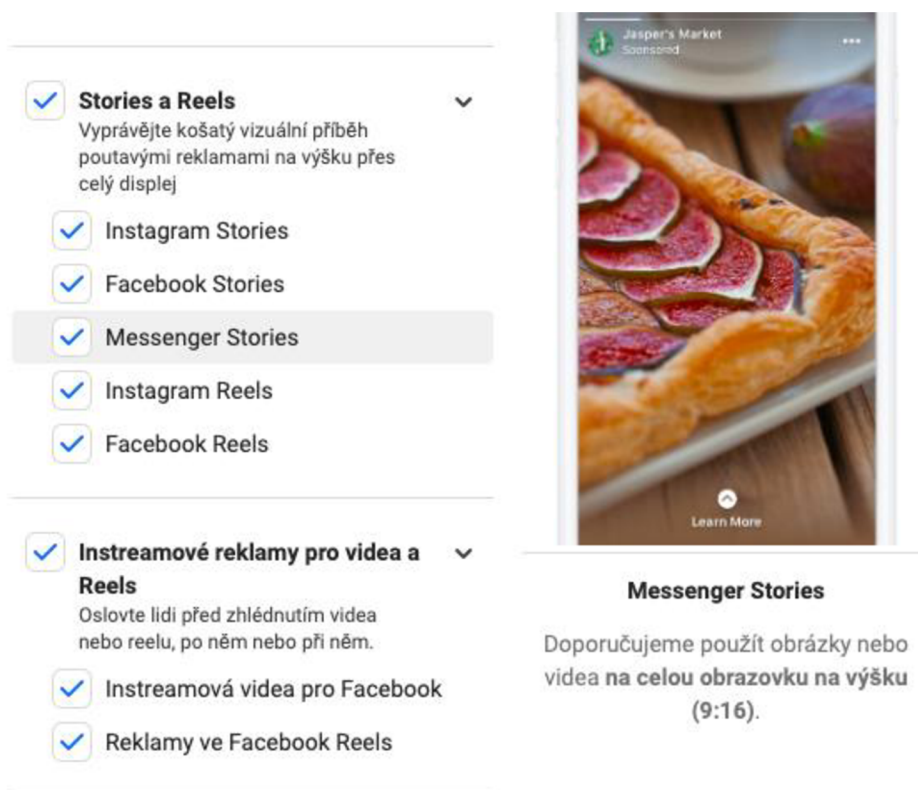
Stories a Reels
Vyprávějte košatý vizuální příběh poutavými reklamami na výšku přes celý displej

Instagram Stories

Facebook Stories

Messenger Stories

Instagram Reels

Facebook Reels

Instreamové reklamy pro videa a Reels
Oslovte lidi před zhlédnutím videa nebo reelu, po něm nebo při něm.

Instreamová videa pro Facebook

Reklamy ve Facebook Reels

Jasper's Market
Sponsored

Learn More

Messenger Stories

Doporučujeme použít obrázky nebo videa **na celou obrazovku na výšku (9:16)**.